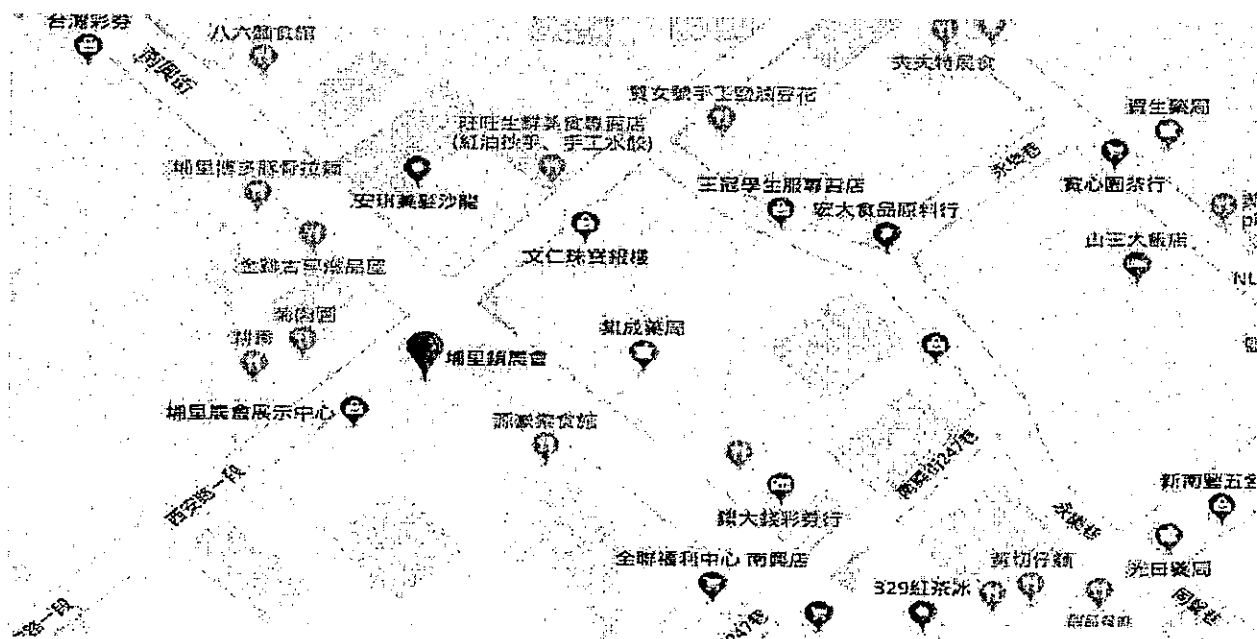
台灣彩券
八六館食館
南興街
夾夾特農會
賢女號手工歐式窗花
旺旺生鮮美食雜貨店
(紅油抄手、手工水餃)
埔里博客豚骨拉麵
安琪美髮沙龍
王冠學生服專賣店
宏大食品原料行
寶生藥局
寶心園茶行
文仁珠寶銀樓
山王大飯店
金雞古早燒晶屋
藥房
拼酒
埔里鎮農會
集成藥局
埔里農會展示中心
西安路一段
新南豐五金
錦大鼓彩券行
黃切仔麵
全聯福利中心 南興店
329紅茶冰
光田藥局
南興街247巷